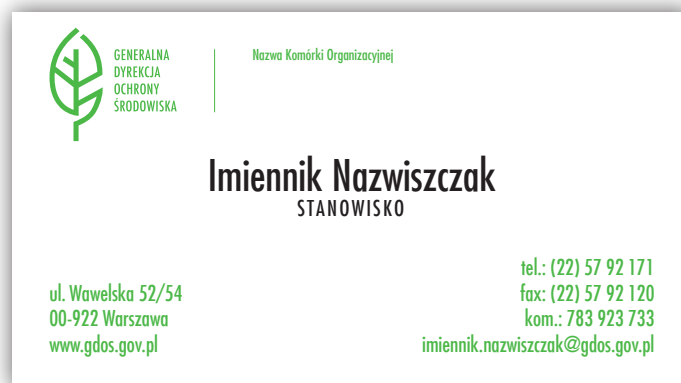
GENERALNA
DYREKCJA
OCHRONY
ŚRODOWISKA

Nazwa Komórki Organizacyjnej

Imiennik Nazwiszczak
STANOWISKO

ul. Wawelska 52/54
00-922 Warszawa
www.gdos.gov.pl

tel.: (22) 57 92 171
fax: (22) 57 92 120
kom.: 783 923 733
imiennik.nazwiszczak@gdos.gov.pl